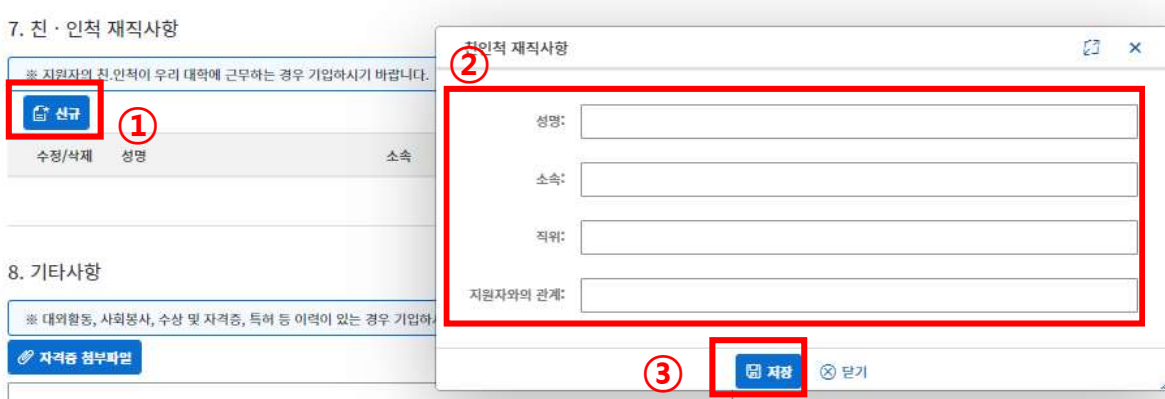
7. 친 · 인척 재직사항

※ 지원자의 친.인척이 우리 대학에 근무하는 경우 기입하시기 바랍니다.

신규

①

| 수정/삭제 | 성명 | 소속 |
|---|---|---|

8. 기타사항

※ 대외활동, 사회봉사, 수상 및 자격증, 특허 등 이력이 있는 경우 기입하

자격증 첨부파일

친인척 재직사항

②

성명:

소속:

직위:

지원자와의 관계:

③

저장

닫기